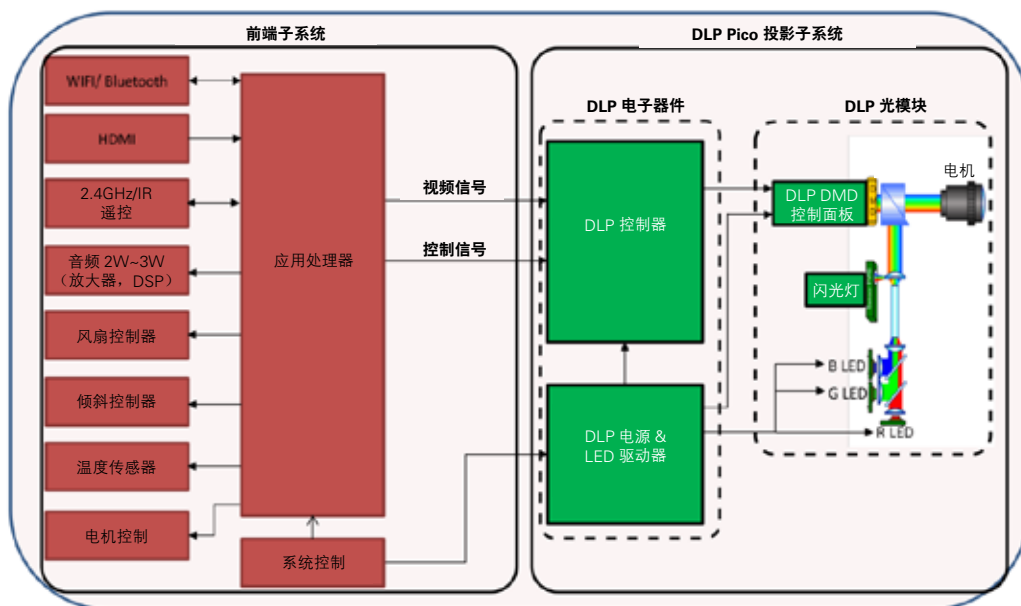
前端子系统

WIFI/ Bluetooth

HDMI

2.4GHz/IR
遥控

音频 2W~3W
（放大器，DSP）

风扇控制器

倾斜控制器

温度传感器

电机控制

应用处理器

系统控制

视频信号

控制信号

DLP Pico 投影子系统

DLP 电子器件

DLP 控制器

DLP 电源 &
LED 驱动器

DLP 光模块

DLP DMD
控制面板

电机

闪光灯

B LED

G LED

R LED